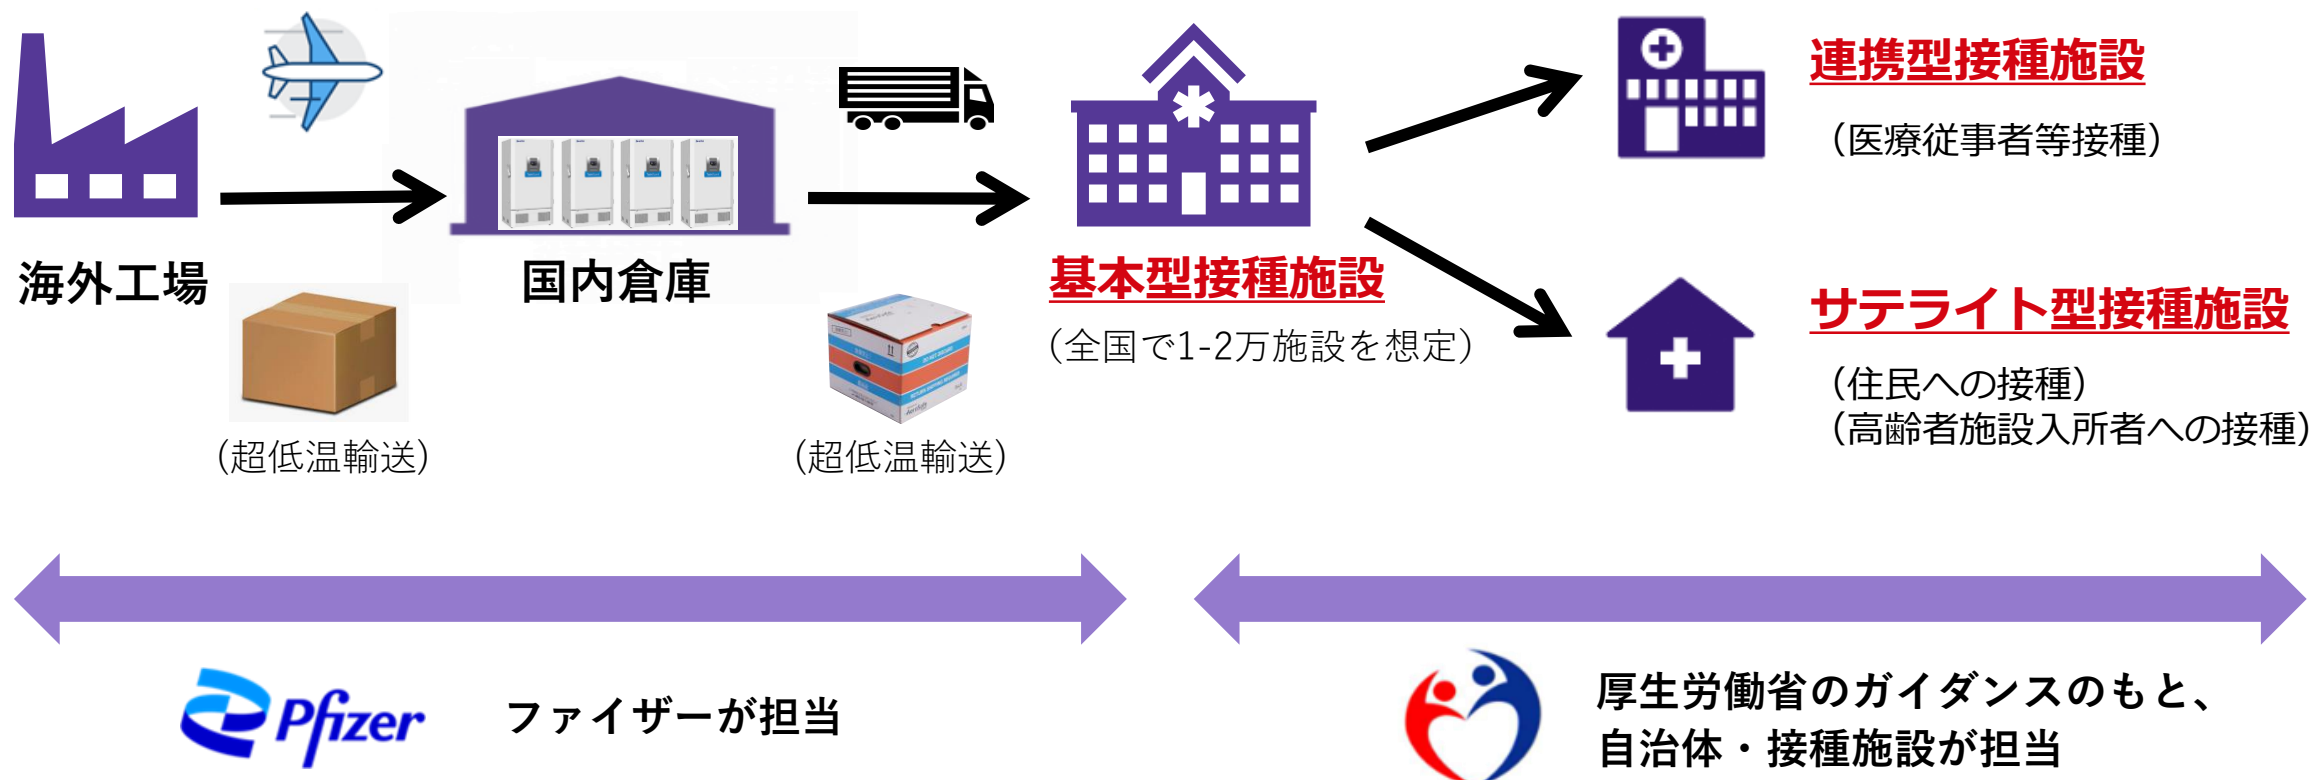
海外工場

(超低温輸送)

国内倉庫

(超低温輸送)

基本型接種施設

(全国で1-2万施設を想定)

連携型接種施設

(医療従事者等接種)

サテライト型接種施設

(住民への接種)
(高齢者施設入所者への接種)

Pfizer

ファイザーが担当

厚生労働省のガイダンスのもと、
自治体・接種施設が担当